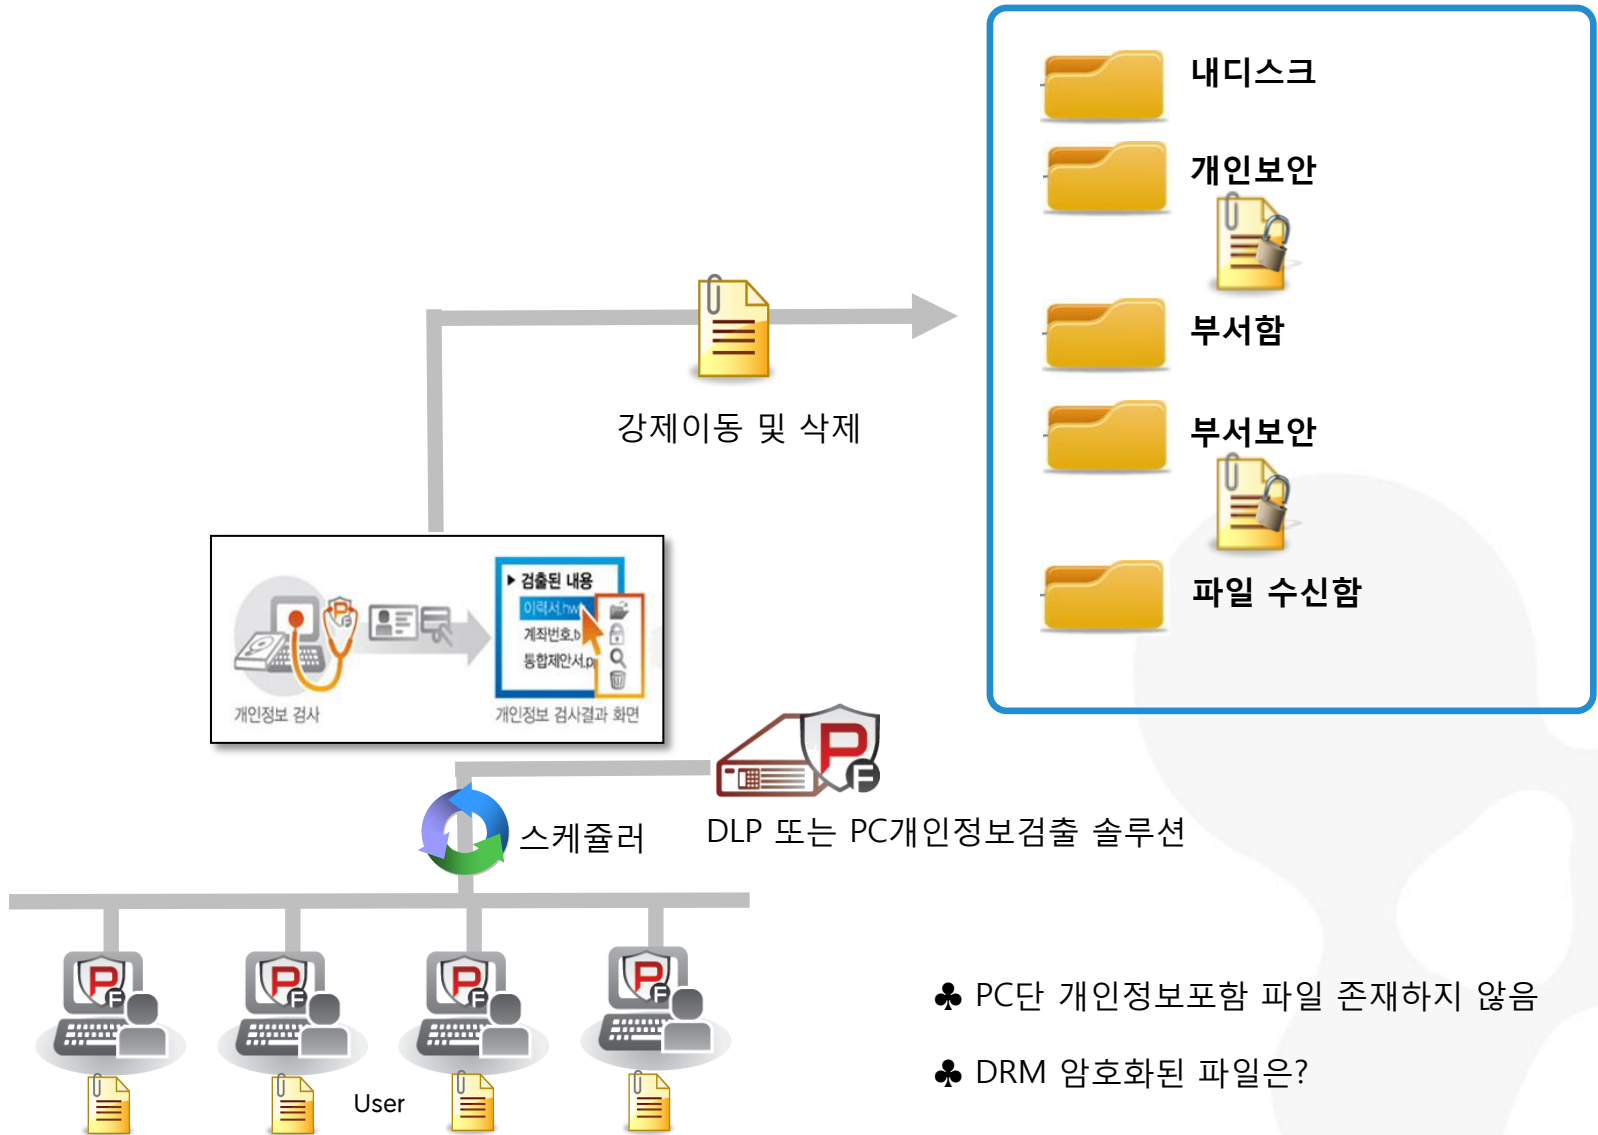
내디스크

개인보안

부서함

부서보안

파일 수신함

강제이동 및 삭제

▸ 검출된 내용
이력서.hwp
계좌번호.b
통합제안서.p

개인정보 검사

개인정보 검사결과 화면

스케쥴러

DLP 또는 PC개인정보검출 솔루션

User

♣ PC단 개인정보포함 파일 존재하지 않음

♣ DRM 암호화된 파일은?